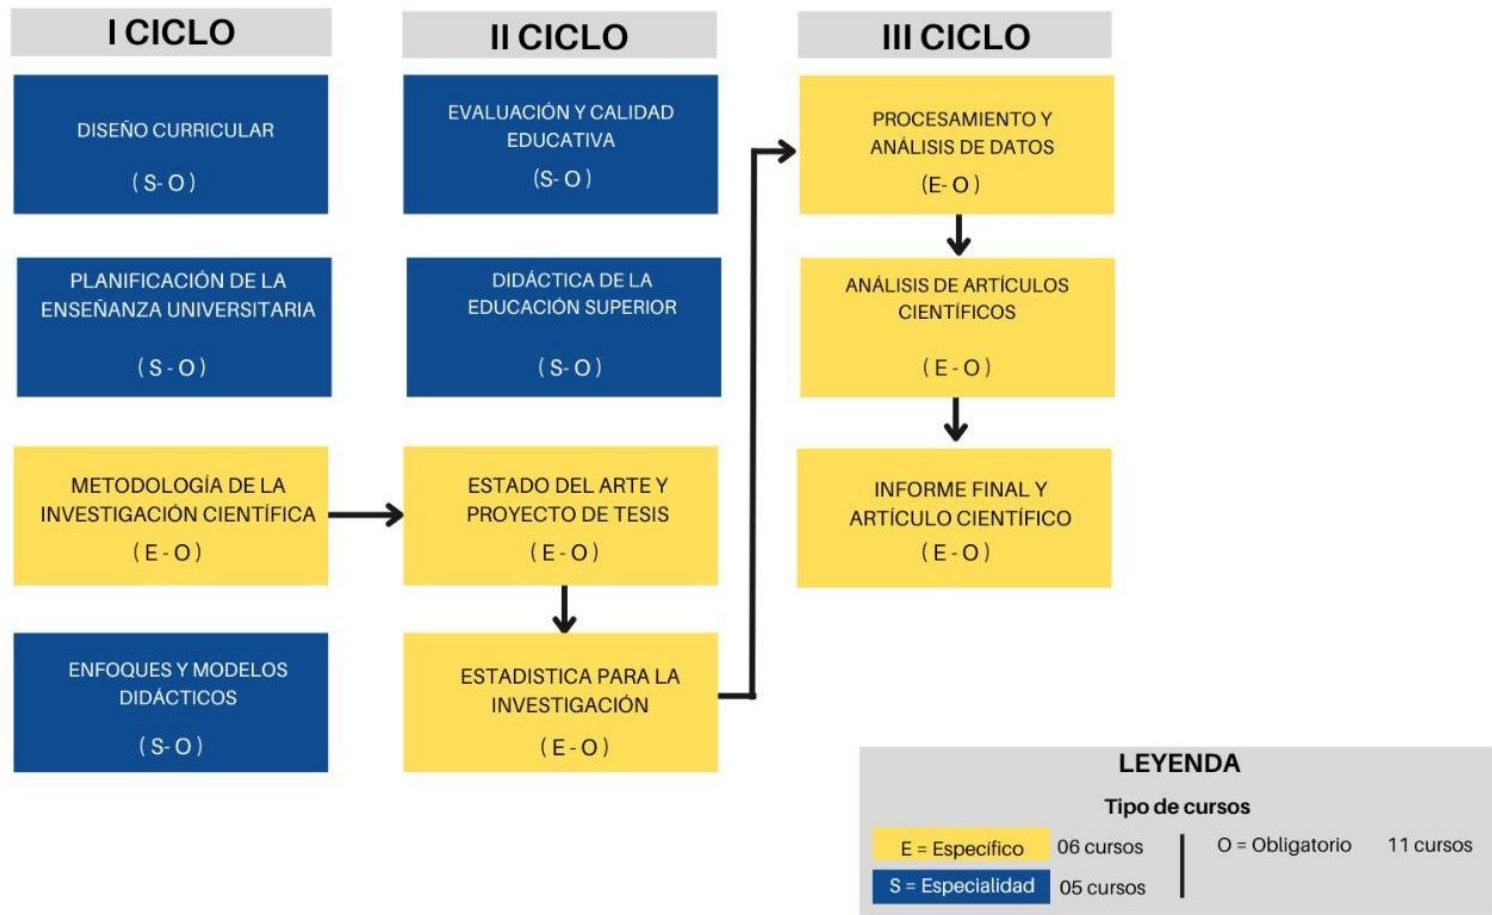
I CICLO

DISEÑO CURRICULAR
( S- O )

PLANIFICACIÓN DE LA ENSEÑANZA UNIVERSITARIA
( S - O )

METODOLOGÍA DE LA INVESTIGACIÓN CIENTÍFICA
( E - O )

ENFOQUES Y MODELOS DIDÁCTICOS
( S - O )

II CICLO

EVALUACIÓN Y CALIDAD EDUCATIVA
(S- O )

DIDÁCTICA DE LA EDUCACIÓN SUPERIOR
( S- O )

ESTADO DEL ARTE Y PROYECTO DE TESIS
( E - O )

ESTADISTICA PARA LA INVESTIGACIÓN
( E - O )

III CICLO

PROCESAMIENTO Y ANÁLISIS DE DATOS
(E- O )

ANÁLISIS DE ARTÍCULOS CIENTÍFICOS
( E - O )

INFORME FINAL Y ARTÍCULO CIENTÍFICO
( E - O )

LEYENDA
Tipo de cursos
E = Específico 06 cursos
S = Especialidad 05 cursos
O = Obligatorio 11 cursos